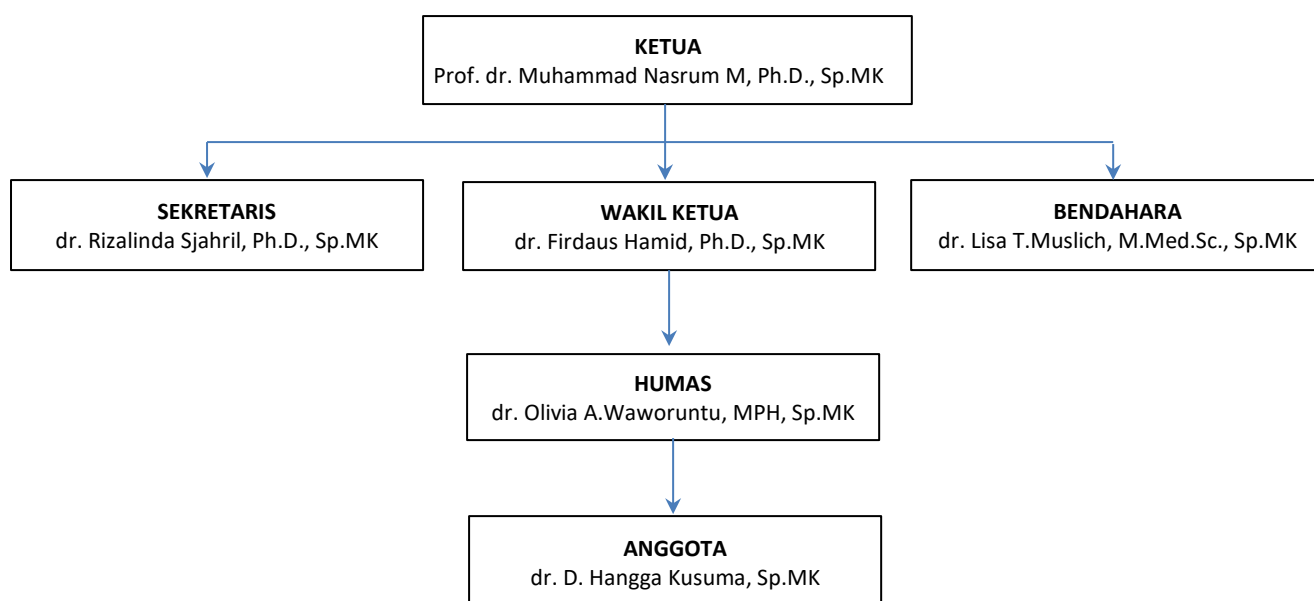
KETUA
Prof. dr. Muhammad Nasrum M, Ph.D., Sp.MK

SEKRETARIS
dr. Rizalinda Sjahril, Ph.D., Sp.MK

WAKIL KETUA
dr. Firdaus Hamid, Ph.D., Sp.MK

BENDAHARA
dr. Lisa T.Muslich, M.Med.Sc., Sp.MK

HUMAS
dr. Olivia A.Waworuntu, MPH, Sp.MK

ANGGOTA
dr. D. Hangga Kusuma, Sp.MK